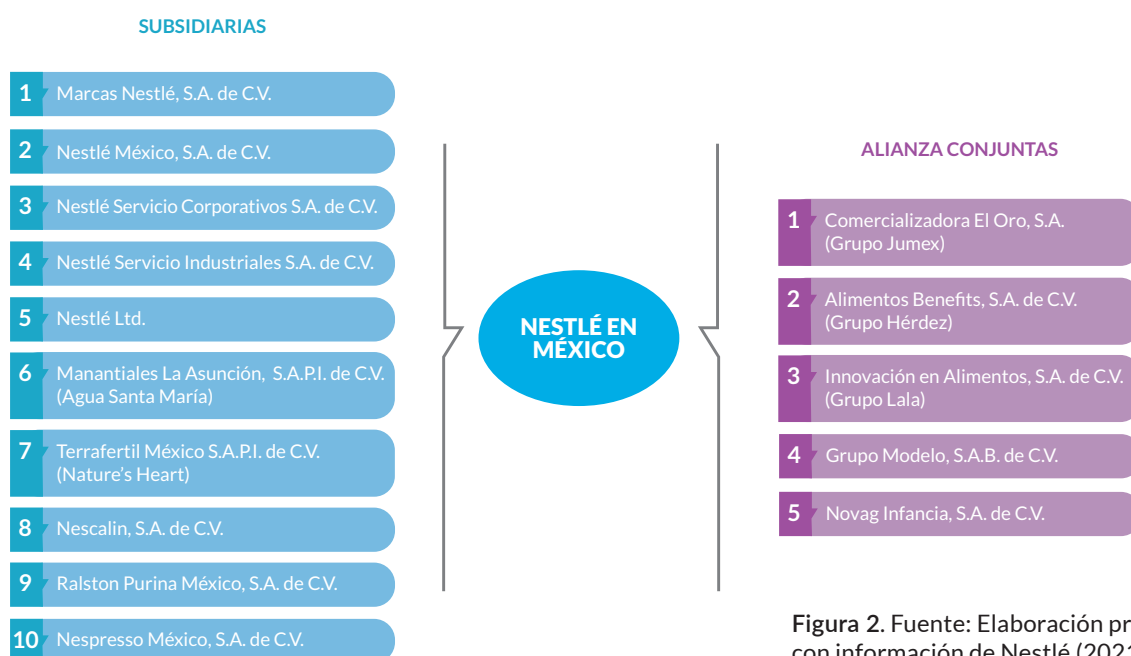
SUBSIDIARIAS

1 Marcas Nestlé, S.A. de C.V.

2 Nestlé México, S.A. de C.V.

3 Nestlé Servicio Corporativos S.A. de C.V.

4 Nestlé Servicio Industriales S.A. de C.V.

5 Nestlé Ltd.

6 Manantiales La Asunción, S.A.P.I. de C.V. (Agua Santa María)

7 Terrafertil México S.A.P.I. de C.V. (Nature's Heart)

8 Nescalin, S.A. de C.V.

9 Ralston Purina México, S.A. de C.V.

10 Nespresso México, S.A. de C.V.

NESTLÉ EN MÉXICO

ALIANZA CONJUNTAS

1 Comercializadora El Oro, S.A. (Grupo Jumex)

2 Alimentos Benefits, S.A. de C.V. (Grupo Hérdez)

3 Innovación en Alimentos, S.A. de C.V. (Grupo Lala)

4 Grupo Modelo, S.A.B. de C.V.

5 Novag Infancia, S.A. de C.V.

Figura 2. Fuente: Elaboración pr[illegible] con información de Nestlé (202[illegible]